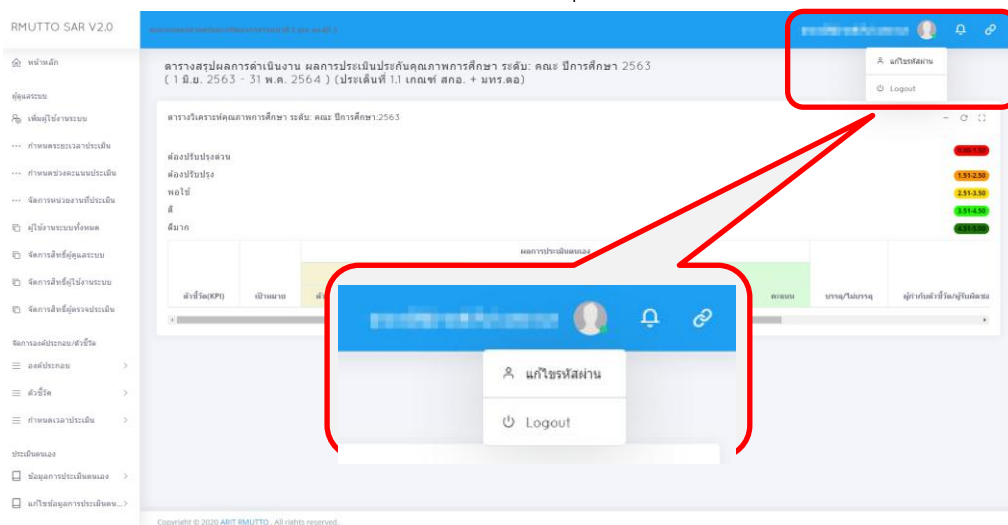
RMUTTO SAR V2.0

หน้าหลัก

ผู้ดูแลระบบ

เพิ่มผู้ใช้งานระบบ

กำหนดระยะเวลาประเมิน

กำหนดช่วงคะแนนประเมิน

จัดการหน่วยงานที่ประเมิน

ผู้ใช้งานระบบทั้งหมด

จัดการสิทธิ์ผู้ดูแลระบบ

จัดการสิทธิ์ผู้ใช้งานระบบ

จัดการสิทธิ์ผู้ตรวจประเมิน

จัดการองค์ประกอบ/ตัวชี้วัด

องค์ประกอบ

ตัวชี้วัด

กำหนดเวลาประเมิน

ประเมินตนเอง

ข้อมูลการประเมินตนเอง

แก้ไขข้อมูลการประเมินตน...

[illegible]

แก้ไขรหัสผ่าน

Logout

ตารางสรุปผลการดำเนินงาน ผลการประเมินประกันคุณภาพการศึกษา ระดับ: คณะ ปีการศึกษา 2563 ( 1 มิ.ย. 2563 - 31 พ.ค. 2564 ) (ประเด็นที่ 1.1 เกณฑ์ สกอ. + มทร.ตอ)

ตารางวิเคราะห์คุณภาพการศึกษา ระดับ: คณะ ปีการศึกษา:2563

ต้องปรับปรุงด่วน 0.00-1.50

ต้องปรับปรุง 1.51-2.50

พอใช้ 2.51-3.50

ดี 3.51-4.50

ดีมาก 4.51-5.00

ผลการประเมินตนเอง

ตัวชี้วัด(KPI)

เป้าหมาย

คะแนน

บรรลุ/ไม่บรรลุ

ผู้กำกับตัวชี้วัด/ผู้รับผิดชอบ

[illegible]

แก้ไขรหัสผ่าน

Logout

Copyright © 2020 ARIT RMUTTO . All rights reserved.